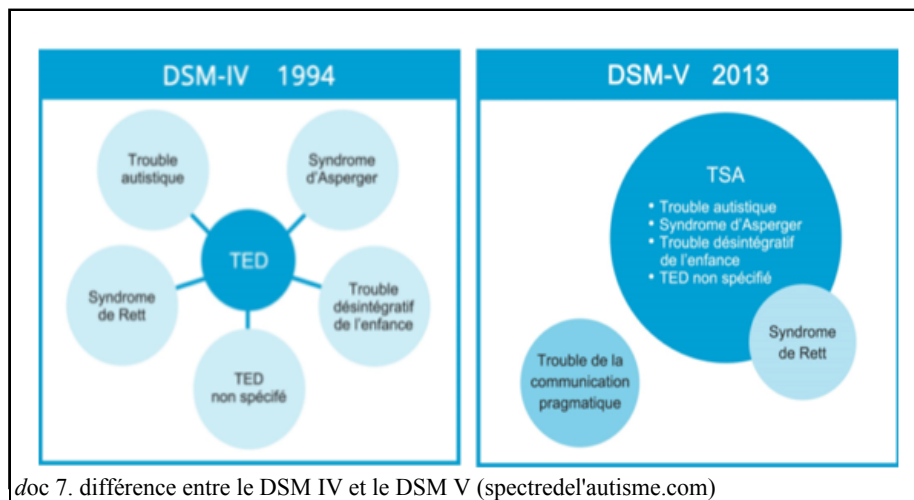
DSM-IV 1994

Trouble autistique

Syndrome d'Asperger

TED

Syndrome de Rett

Trouble désintégratif de l'enfance

TED non spécifié

DSM-V 2013

TSA

• Trouble autistique
• Syndrome d'Asperger
• Trouble désintégratif de l'enfance
• TED non spécifié

Syndrome de Rett

Trouble de la communication pragmatique

doc 7. différence entre le DSM IV et le DSM V (spectredel'autisme.com)